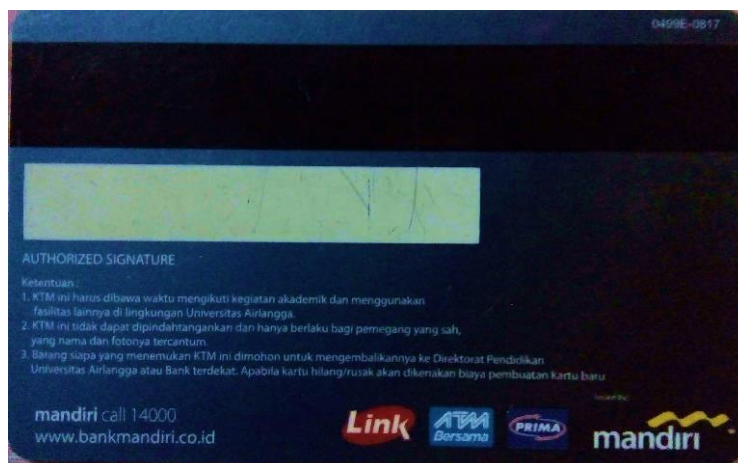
0499E-0817

AUTHORIZED SIGNATURE

Ketentuan :
1. KTM ini harus dibawa waktu mengikuti kegiatan akademik dan menggunakan fasilitas lainnya di lingkungan Universitas Airlangga.
2. KTM ini tidak dapat dipindahtangankan dan hanya berlaku bagi pemegang yang sah, yang nama dan fotonya tercantum.
3. Barang siapa yang menemukan KTM ini dimohon untuk mengembalikannya ke Direktorat Pendidikan Universitas Airlangga atau Bank terdekat. Apabila kartu hilang/rusak akan dikenakan biaya pembuatan kartu baru.

mandiri call 14000
www.bankmandiri.co.id

Link ATM Bersama PRIMA

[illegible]
mandiri